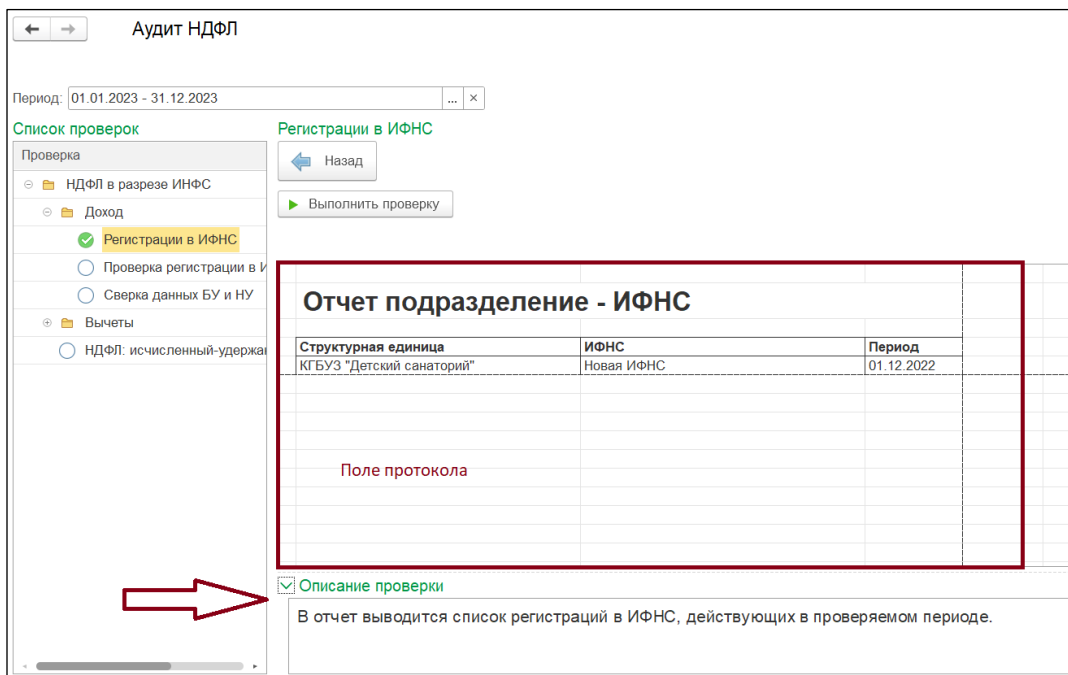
Аудит НДФЛ

Период: 01.01.2023 - 31.12.2023 ... ×

Список проверок

Проверка

НДФЛ в разрезе ИНФС

Доход

Регистрации в ИФНС

Проверка регистрации в И

Сверка данных БУ и НУ

Вычеты

НДФЛ: исчисленный-удержан

Регистрации в ИФНС

Назад

Выполнить проверку

Отчет подразделение - ИФНС

| Структурная единица | ИФНС | Период |
|---|---|---|
| КГБУЗ "Детский санаторий" | Новая ИФНС | 01.12.2022 |

Поле протокола

Описание проверки

В отчет выводится список регистраций в ИФНС, действующих в проверяемом периоде.